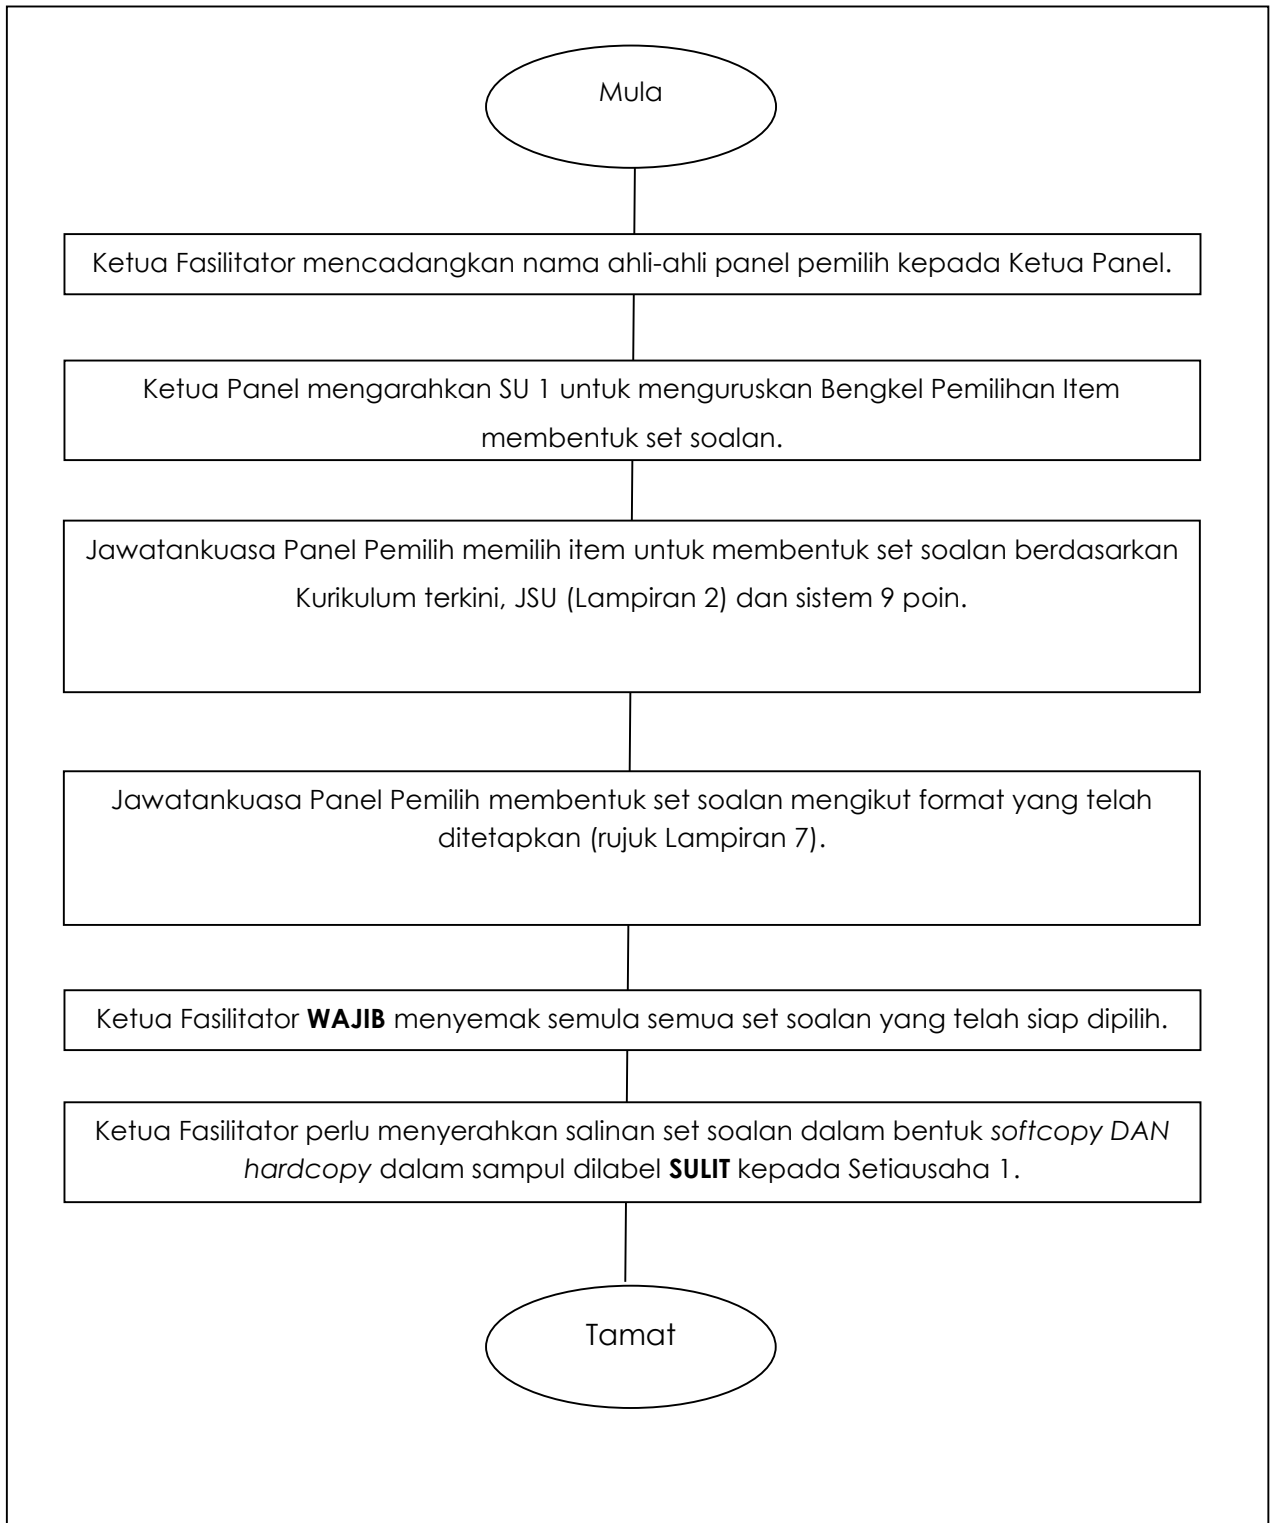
Mula

Ketua Fasilitator mencadangkan nama ahli-ahli panel pemilih kepada Ketua Panel.

Ketua Panel mengarahkan SU 1 untuk menguruskan Bengkel Pemilihan Item membentuk set soalan.

Jawatankuasa Panel Pemilih memilih item untuk membentuk set soalan berdasarkan Kurikulum terkini, JSU (Lampiran 2) dan sistem 9 poin.

Jawatankuasa Panel Pemilih membentuk set soalan mengikut format yang telah ditetapkan (rujuk Lampiran 7).

Ketua Fasilitator **WAJIB** menyemak semula semua set soalan yang telah siap dipilih.

Ketua Fasilitator perlu menyerahkan salinan set soalan dalam bentuk *softcopy DAN hardcopy* dalam sampul dilabel **SULIT** kepada Setiausaha 1.

Tamat